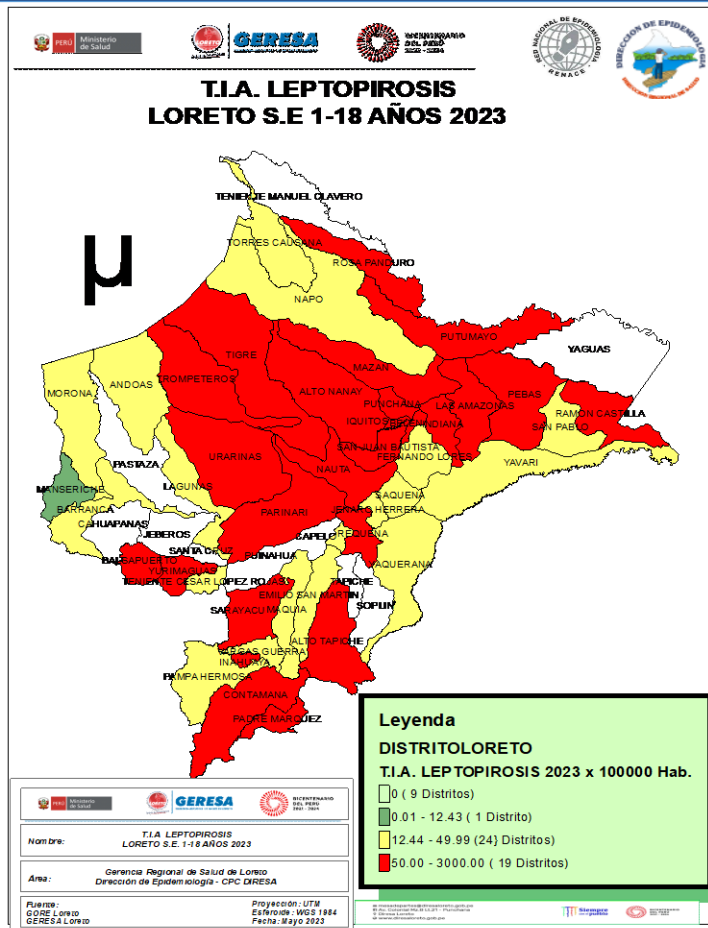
PERÚ Ministerio de Salud
GERESA
BICENTENARIO DEL PERÚ 2021 - 2024
RED NACIONAL DE EPIDEMIOLOGÍA RENACE
DIRECCIÓN DE EPIDEMIOLOGÍA

T.I.A. LEPTOPIROSIS
LORETO S.E 1-18 AÑOS 2023

µ

TENIENTE MANUEL CLAVERO
TORRES CAUSANA
ROSA PANDURO
NAPO
PUTUMAYO
YAGUAS
MORONA
ANDOAS
TROMPETEROS
TIGRE
MAZAN
ALTO NANAY
PUNCHANA
LAS AMAZONAS
PEBAS
RAMON CASTILLA
IQUITOS
BELEN
INDIANA
SAN PABLO
SAN JUAN BAUTISTA
FERNANDO LORES
YAVARI
PASTAZA
URARINAS
NAUTA
MANSERICHE
LAGUNAS
SAQUENA
BARRANCA
PARINARI
JENARO HERRERA
CAHUAPANAS
JEBEROS
REQUENA
SANTA CRUZ
PUINAHUA
CAPELO
BALSAPUERTO
YURIMAGUAS
TENIENTE CESAR LOPEZ ROJAS
EMILIO SAN MARTIN
TAPICHE
SOPLIN
SARAYACU
MAQUIA
ALTO TAPICHE
VARGAS GUERRA
INAHUAYA
PAMPA HERMOSA
CONTAMANA
PADRE MARQUEZ

Leyenda
DISTRITOLORETO
T.I.A. LEPTOPIROSIS 2023 x 100000 Hab.
0 ( 9 Distritos)
0.01 - 12.43 ( 1 Distrito)
12.44 - 49.99 (24} Distritos)
50.00 - 3000.00 ( 19 Distritos)

PERÚ Ministerio de Salud
GERESA
BICENTENARIO DEL PERÚ 2021 - 2024

| Nombre: | T.I.A LEPTOPIROSIS LORETO S.E. 1-18 AÑOS 2023 |
|---|---|
| Area: | Gerencia Regional de Salud de Loreto Dirección de Epidemiología - CPC DIRESA |

Fuente:
GORE Loreto
GERESA Loreto

Proyección: UTM
Esferoide: WGS 1984
Fecha: Mayo 2023

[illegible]
Siempre con el pueblo